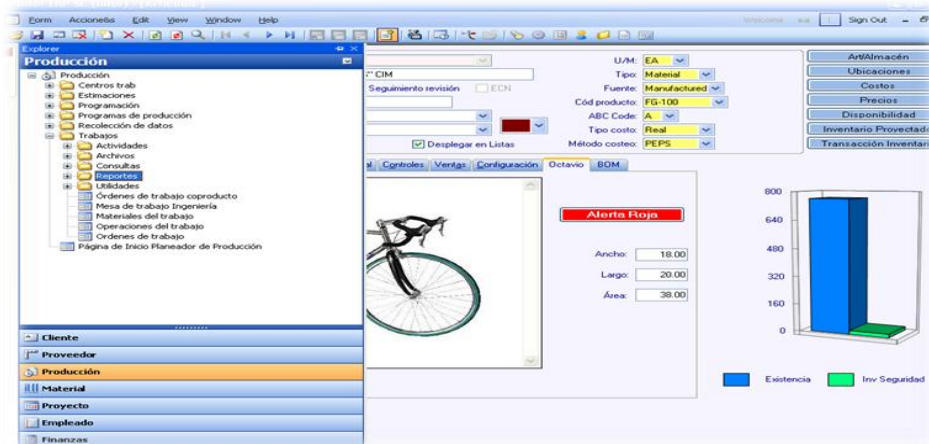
Form Acciones Edit View Window Help

Welcome Sign Out

Explorer

Producción

Producción
Centros trab
Estimaciones
Programación
Programas de producción
Recolección de datos
Trabajos
Actividades
Archivos
Consultas
Reportes
Utilidades
Órdenes de trabajo coproducto
Mesa de trabajo Ingeniería
Materiales del trabajo
Operaciones del trabajo
Ordenes de trabajo
Página de Inicio Planeador de Producción

Cliente
Proveedor
Producción
Material
Proyecto
Empleado
Finanzas

" CIM
Seguimiento revisión ECN
Desplegar en Listas

U/M: EA
Tipo: Material
Fuente: Manufactured
Cód producto: FG-100
ABC Code: A
Tipo costo: Real
Método costeo: PEPS

Art/Almacén
Ubicaciones
Costos
Precios
Disponibilidad
Inventario Provectad
Transacción Inventari

l Controles Ventas Configuración Octavio BOM

Alerta Roja

Ancho: 18.00
Largo: 20.00
Área: 38.00

800
640
480
320
160
0

Existencia
Inv Seguridad